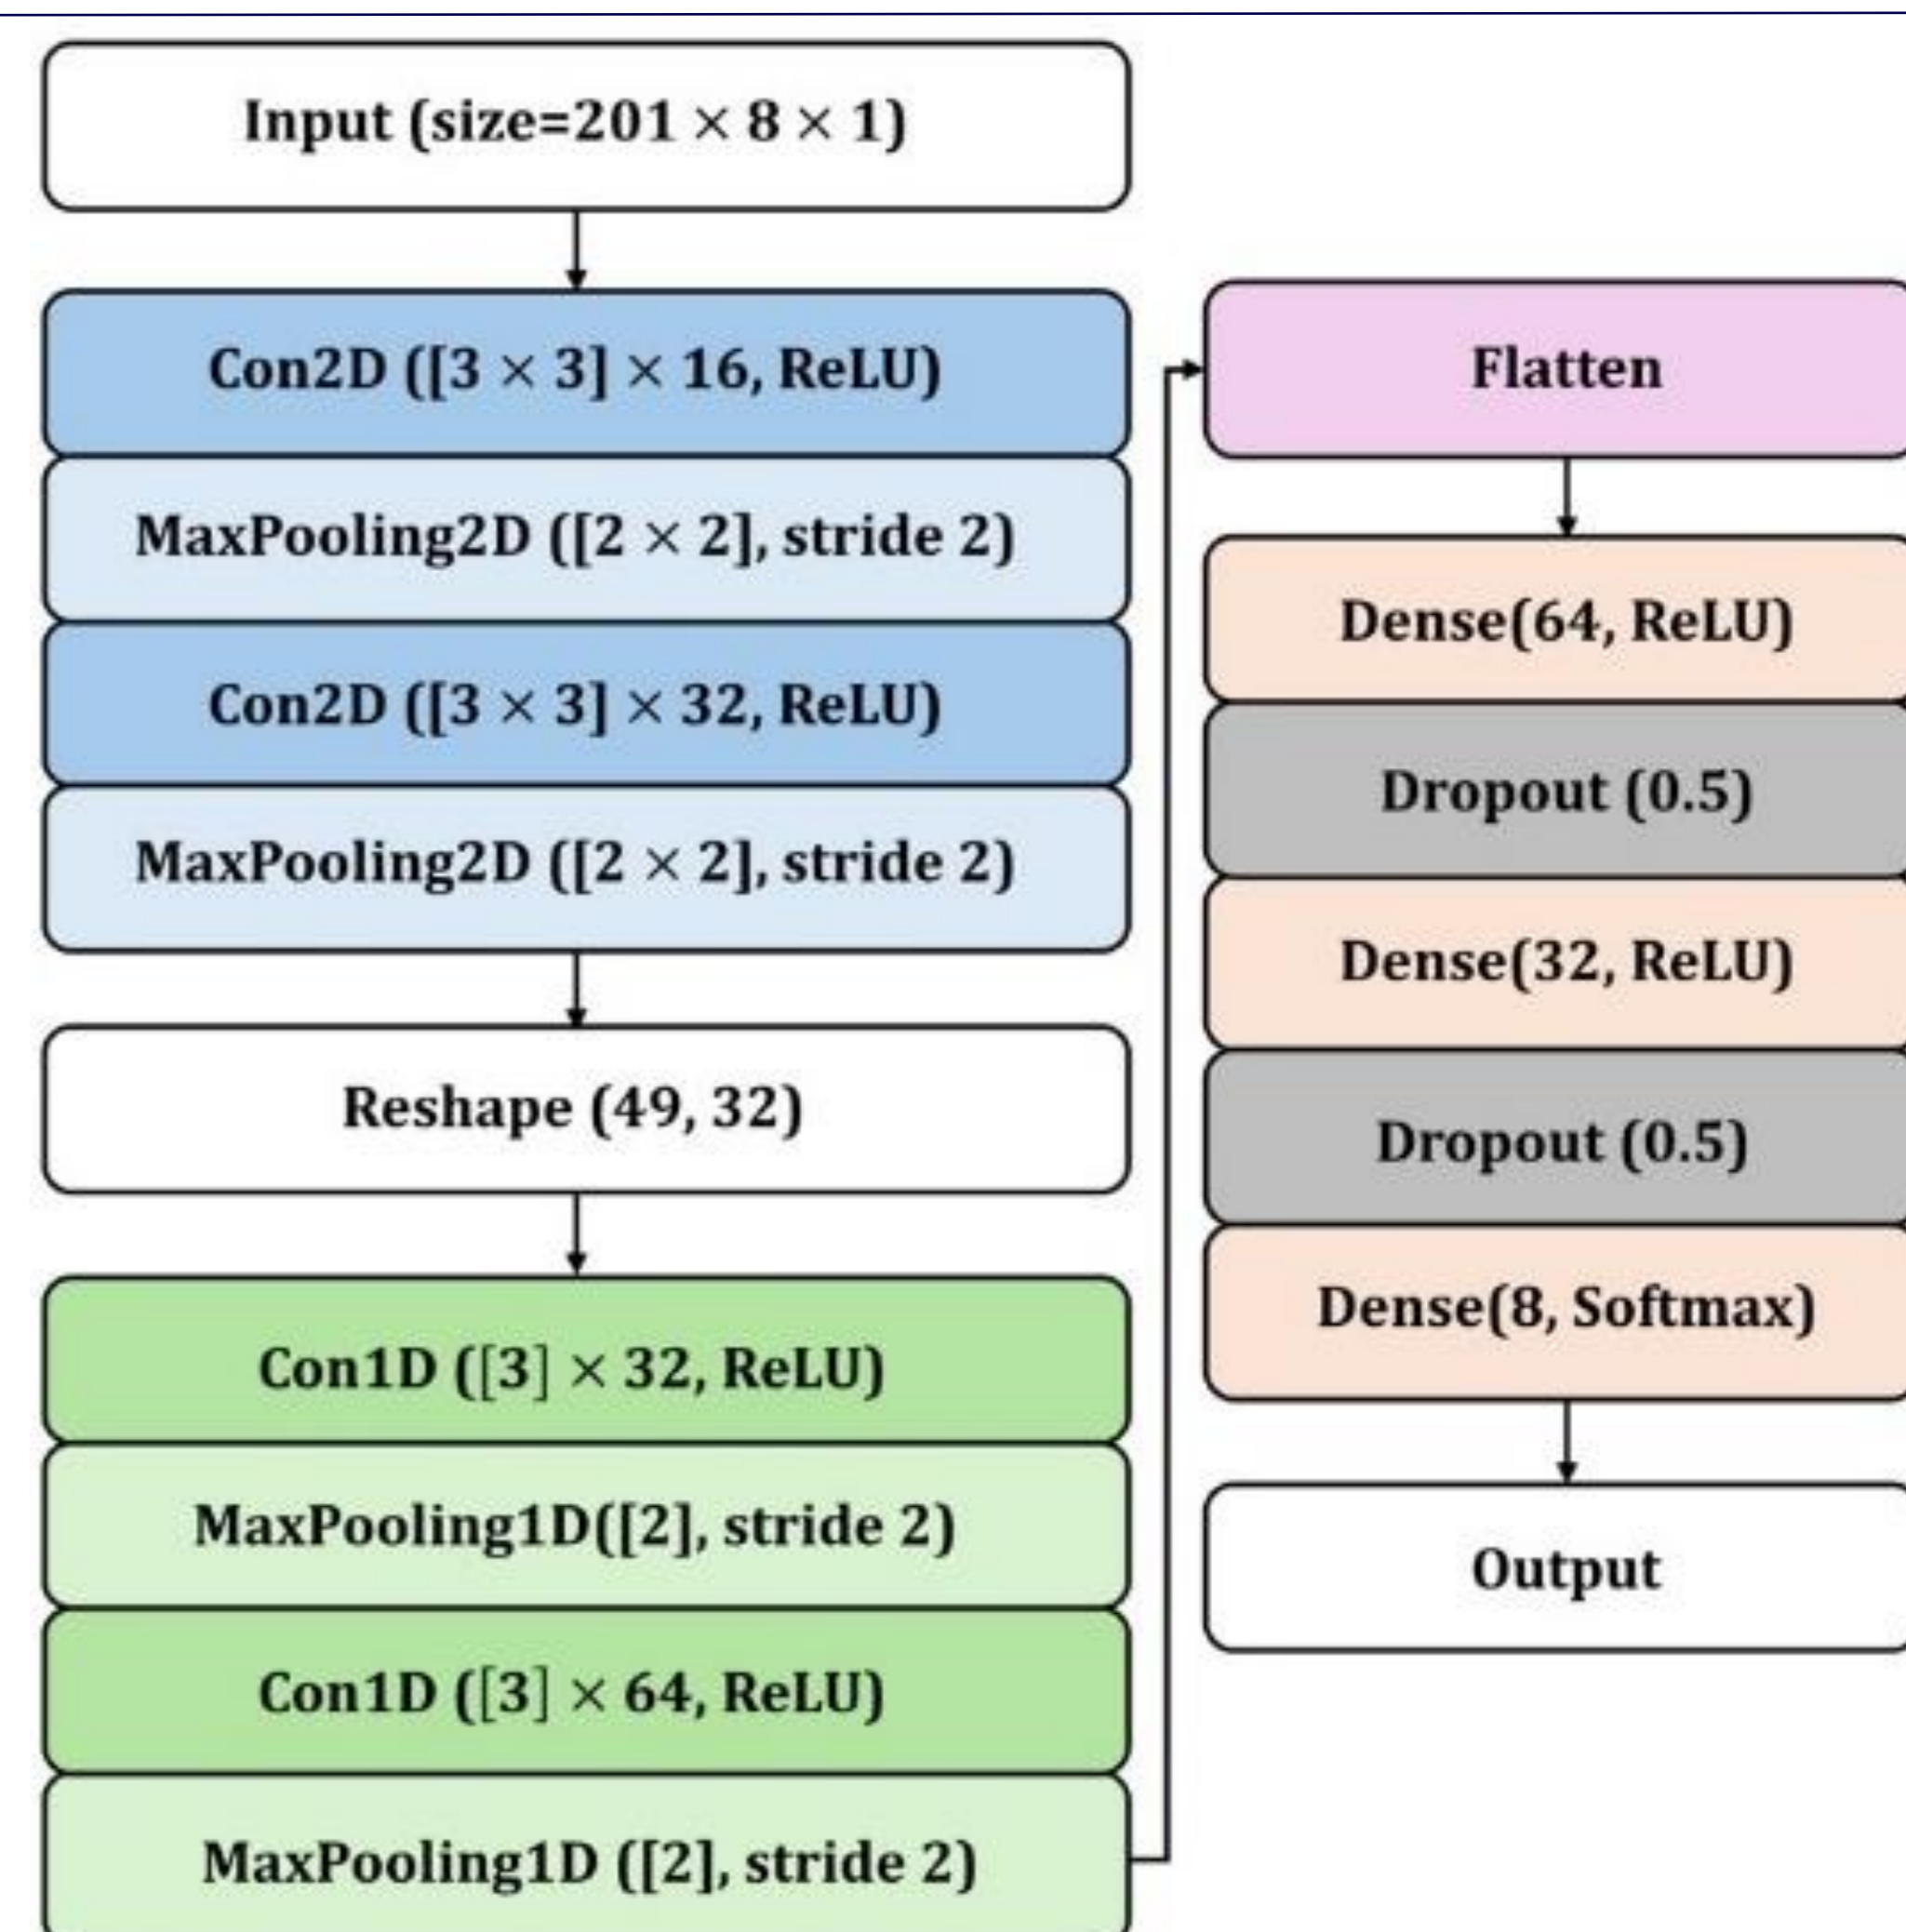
Input (size=$201 \times 8 \times 1$)

Con2D ($[3 \times 3] \times 16$, ReLU)

MaxPooling2D ($[2 \times 2]$, stride 2)

Con2D ($[3 \times 3] \times 32$, ReLU)

MaxPooling2D ($[2 \times 2]$, stride 2)

Reshape (49, 32)

Con1D ($[3] \times 32$, ReLU)

MaxPooling1D([2], stride 2)

Con1D ($[3] \times 64$, ReLU)

MaxPooling1D ([2], stride 2)

Flatten

Dense(64, ReLU)

Dropout (0.5)

Dense(32, ReLU)

Dropout (0.5)

Dense(8, Softmax)

Output